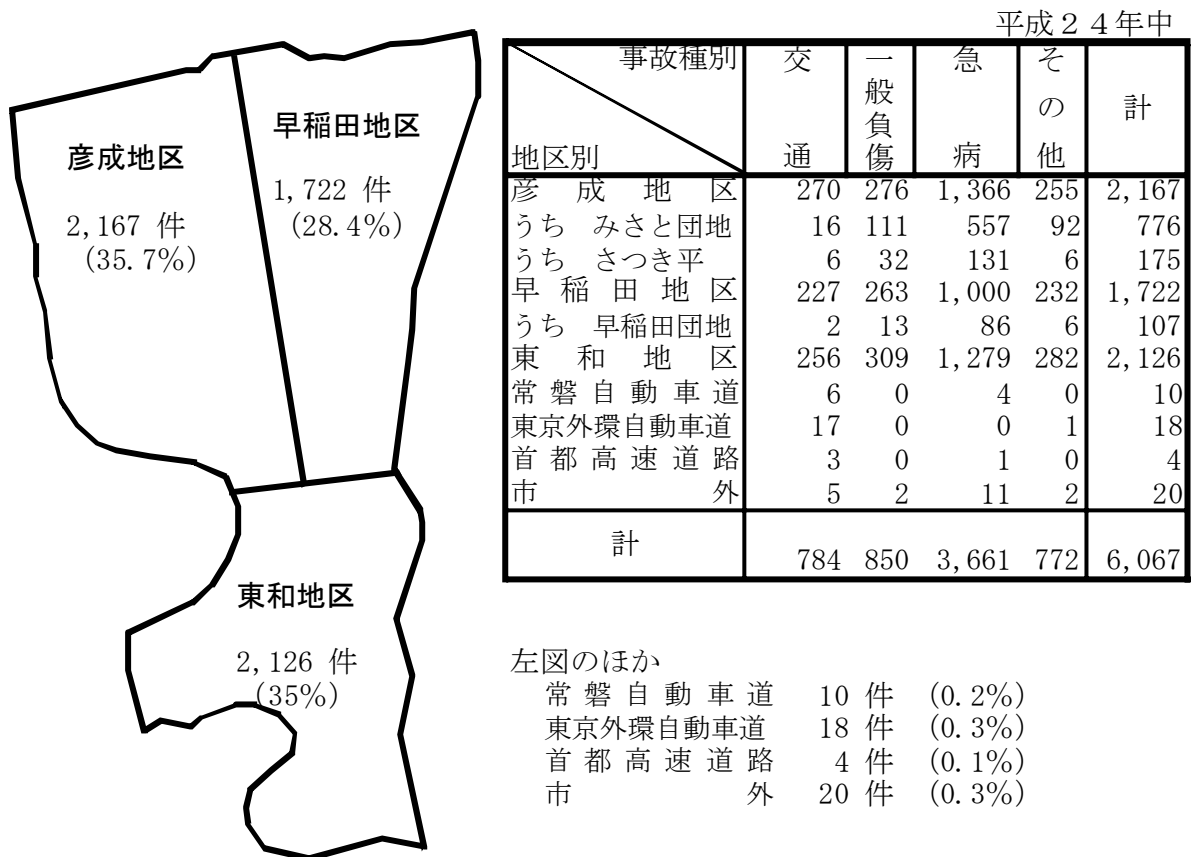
彦成地区

2,167 件
(35.7%)

早稲田地区

1,722 件
(28.4%)

東和地区

2,126 件
(35%)

平成２４年中

| 事故種別 / 地区別 | 交通 | 一般負傷 | 急病 | その他 | 計 |
|---|---|---|---|---|---|
| 彦成地区 | 270 | 276 | 1,366 | 255 | 2,167 |
| うち みさと団地 | 16 | 111 | 557 | 92 | 776 |
| うち さつき平 | 6 | 32 | 131 | 6 | 175 |
| 早稲田地区 | 227 | 263 | 1,000 | 232 | 1,722 |
| うち 早稲田団地 | 2 | 13 | 86 | 6 | 107 |
| 東和地区 | 256 | 309 | 1,279 | 282 | 2,126 |
| 常磐自動車道 | 6 | 0 | 4 | 0 | 10 |
| 東京外環自動車道 | 17 | 0 | 0 | 1 | 18 |
| 首都高速道路 | 3 | 0 | 1 | 0 | 4 |
| 市外 | 5 | 2 | 11 | 2 | 20 |
| 計 | 784 | 850 | 3,661 | 772 | 6,067 |

左図のほか
常磐自動車道 10 件 (0.2%)
東京外環自動車道 18 件 (0.3%)
首都高速道路 4 件 (0.1%)
市外 20 件 (0.3%)